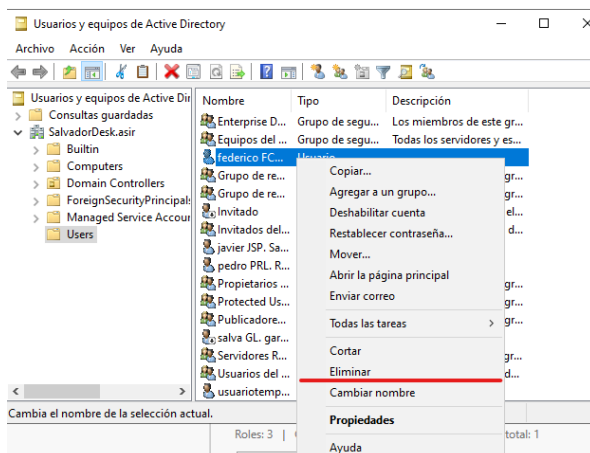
Usuarios y equipos de Active Directory

Archivo Acción Ver Ayuda

Usuarios y equipos de Active Dir
Consultas guardadas
SalvadorDesk.asir
Builtin
Computers
Domain Controllers
ForeignSecurityPrincipals
Managed Service Accour
Users

| Nombre | Tipo | Descripción |
|---|---|---|
| Enterprise D... | Grupo de segu... | Los miembros de este gr... |
| Equipos del ... | Grupo de segu... | Todas los servidores y es... |
| federico FC... | Usuario | |
| Grupo de re... | | gr... |
| Grupo de re... | | gr... |
| Invitado | | el... |
| Invitados del... | | d... |
| javier JSP. Sa... | | |
| pedro PRL. R... | | |
| Propietarios ... | | gr... |
| Protected Us... | | gr... |
| Publicadore... | | |
| salva GL. gar... | | |
| Servidores R... | | gr... |
| Usuarios del ... | | d... |
| usuariotemp... | | |

Copiar...
Agregar a un grupo...
Deshabilitar cuenta
Restablecer contraseña...
Mover...
Abrir la página principal
Enviar correo
Todas las tareas >
Cortar
Eliminar
Cambiar nombre
Propiedades
Ayuda

Cambia el nombre de la selección actual.
Roles: 3 | total: 1